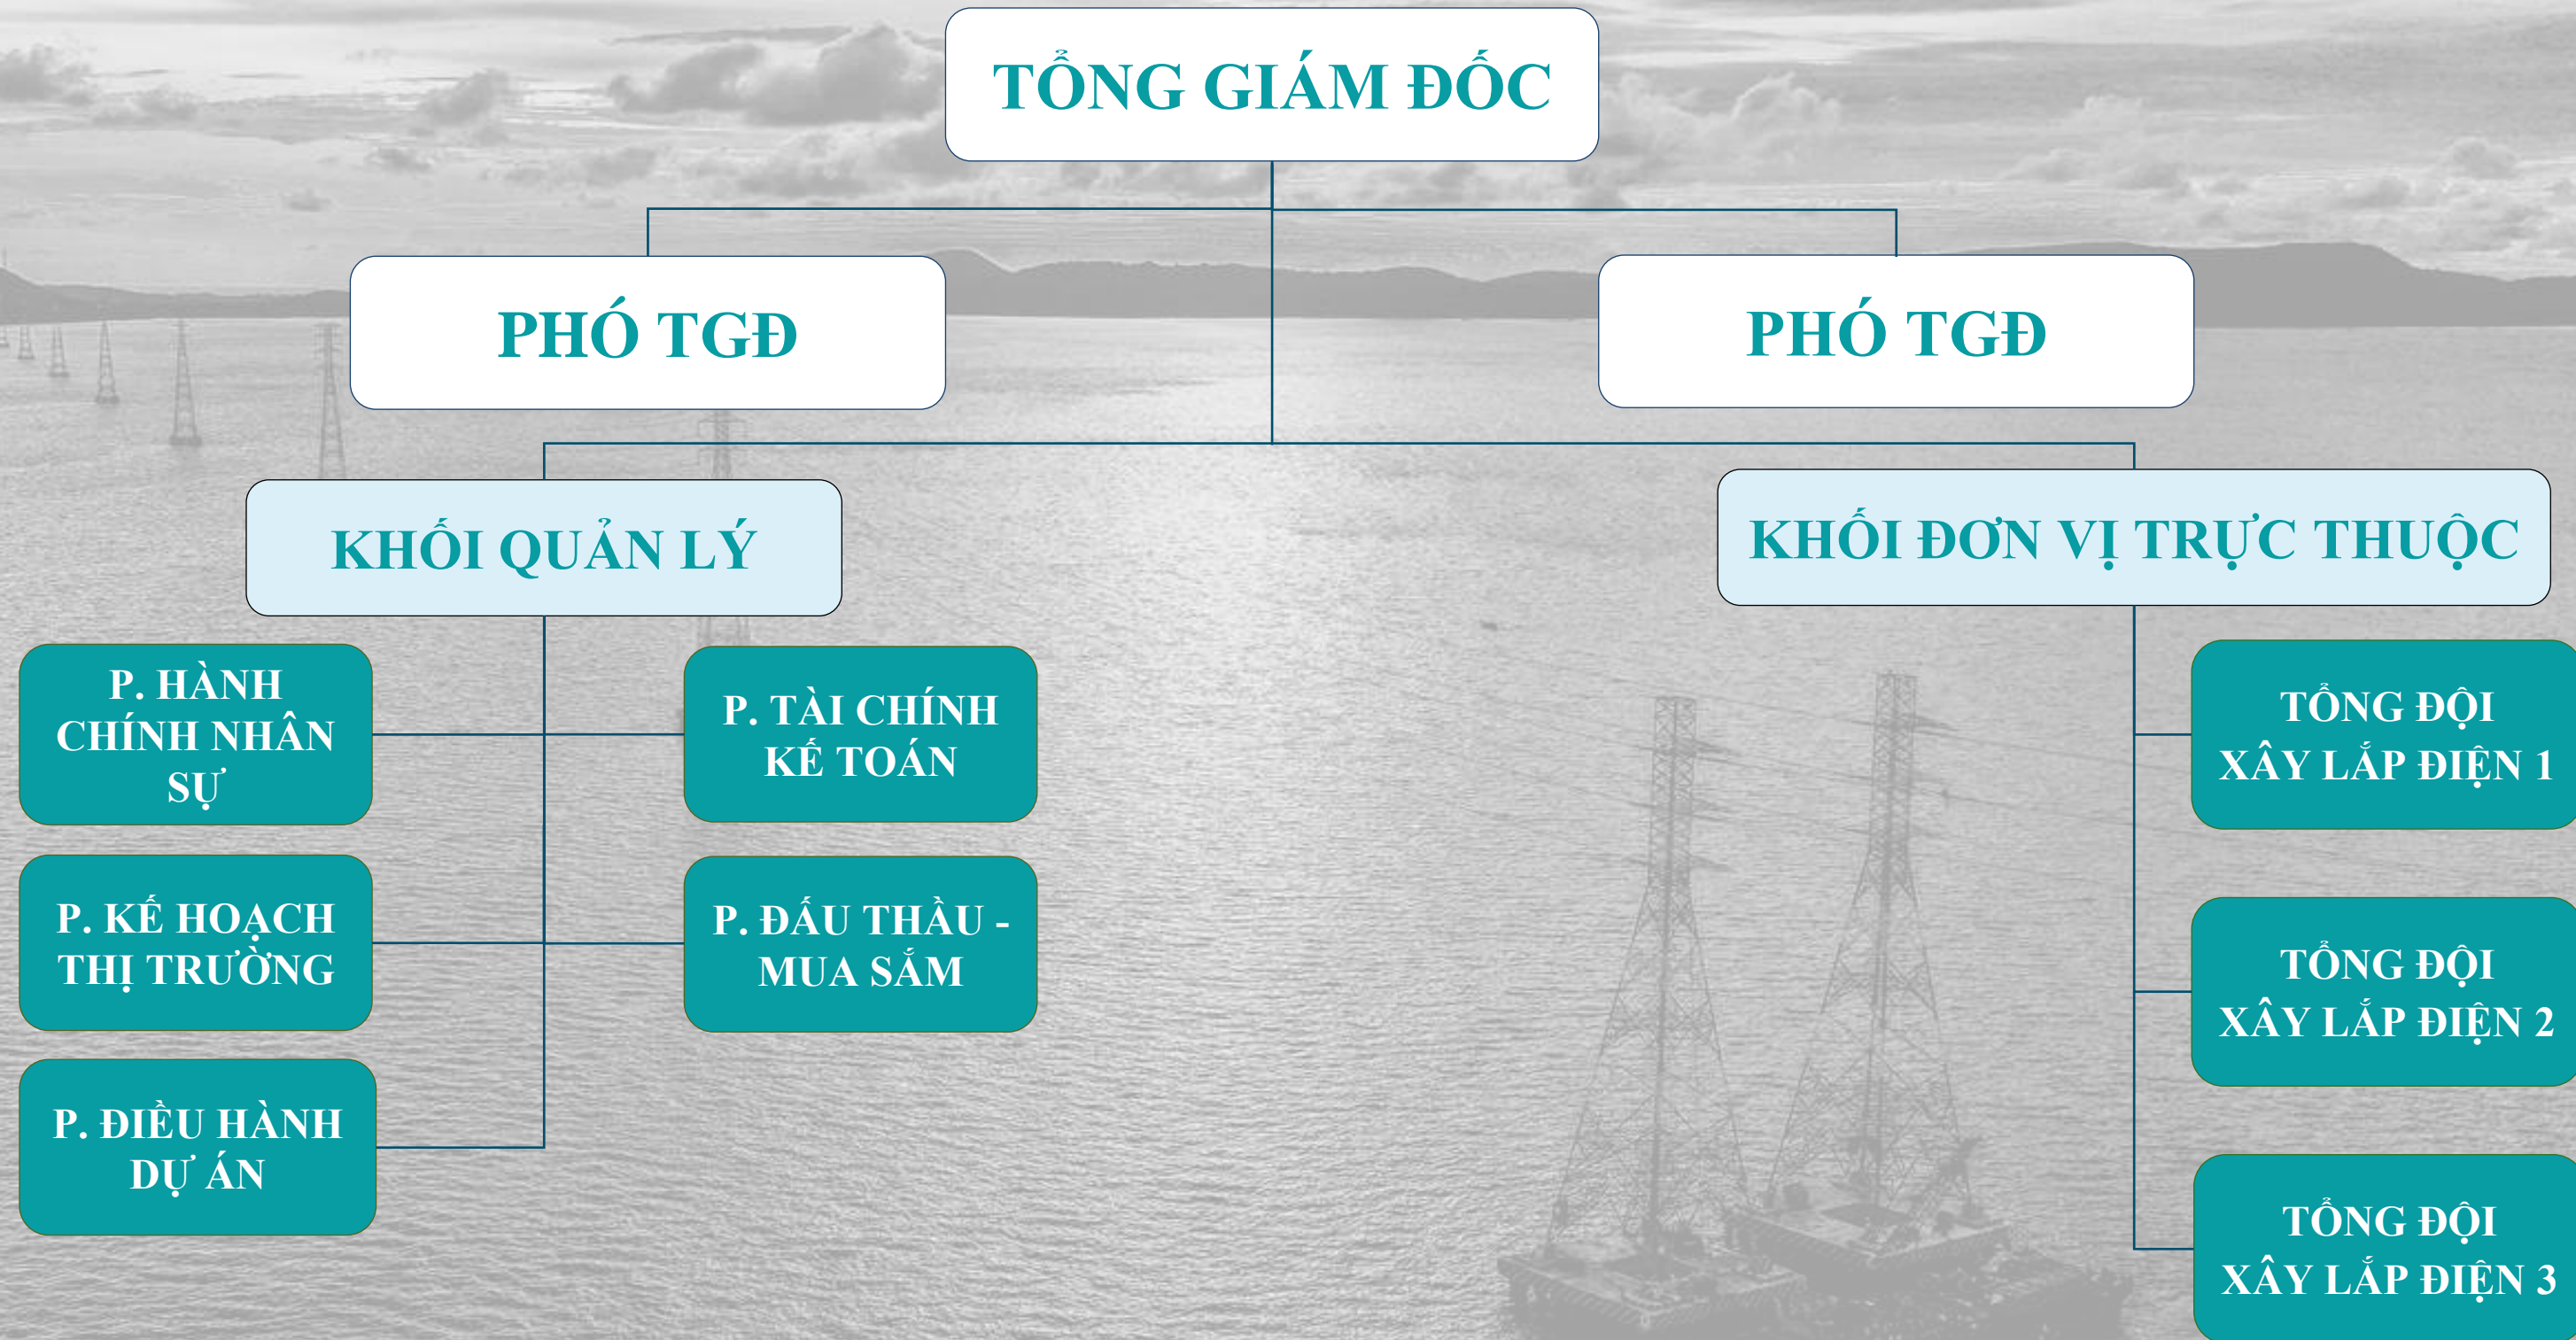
TỔNG GIÁM ĐỐC

PHÓ TGĐ

PHÓ TGĐ

KHỐI QUẢN LÝ

KHỐI ĐƠN VỊ TRỰC THUỘC

P. HÀNH CHÍNH NHÂN SỰ

P. TÀI CHÍNH KẾ TOÁN

P. KẾ HOẠCH THỊ TRƯỜNG

P. ĐẤU THẦU - MUA SẮM

P. ĐIỀU HÀNH DỰ ÁN

TỔNG ĐỘI XÂY LẮP ĐIỆN 1

TỔNG ĐỘI XÂY LẮP ĐIỆN 2

TỔNG ĐỘI XÂY LẮP ĐIỆN 3